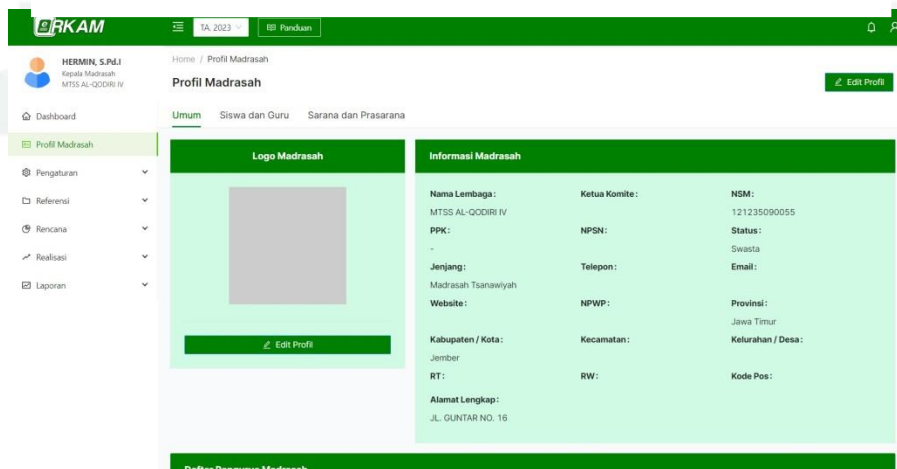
eRKAM

TA 2023

Panduan

HERMIN, S.Pd.I
Kepala Madrasah
MTSS AL-QODIRI IV

Dashboard
Profil Madrasah
Pengaturan
Referensi
Rencana
Realisasi
Laporan

Home / Profil Madrasah

Profil Madrasah

Edit Profil

Umum Siswa dan Guru Sarana dan Prasarana

Logo Madrasah

Edit Profil

Informasi Madrasah

Nama Lembaga:
MTSS AL-QODIRI IV

Ketua Komite:

NSM:
121235090055

PPK:
-

NPSN:

Status:
Swasta

Jenjang:
Madrasah Tsanawiyah

Telepon:

Email:

Website:

NPWP:

Provinsi:
Jawa Timur

Kabupaten / Kota:
Jember

Kecamatan:

Kelurahan / Desa:

RT:

RW:

Kode Pos:

Alamat Lengkap:
JL. GUNTAR NO. 16

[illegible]